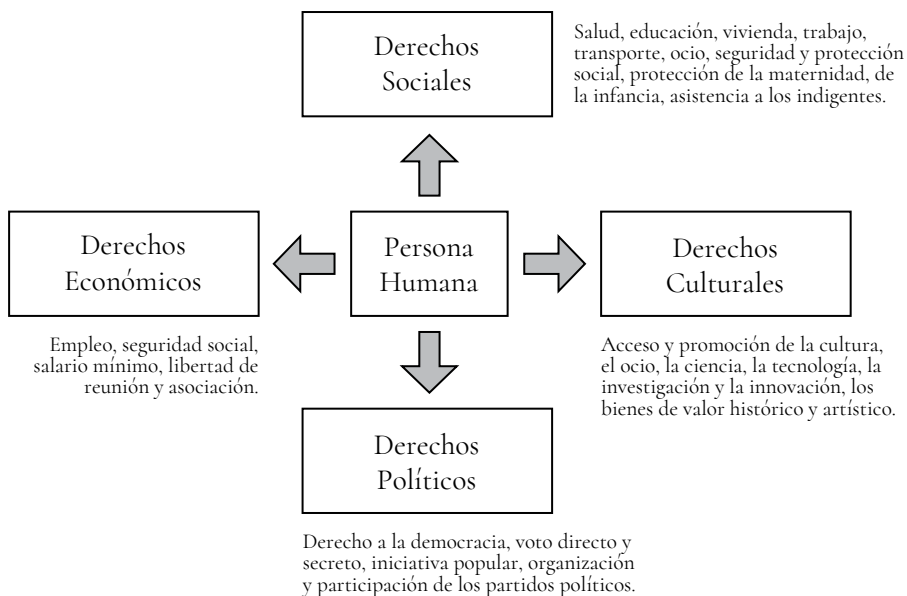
Derechos Sociales

Salud, educación, vivienda, trabajo, transporte, ocio, seguridad y protección social, protección de la maternidad, de la infancia, asistencia a los indigentes.

Derechos Económicos

Persona Humana

Derechos Culturales

Empleo, seguridad social, salario mínimo, libertad de reunión y asociación.

Acceso y promoción de la cultura, el ocio, la ciencia, la tecnología, la investigación y la innovación, los bienes de valor histórico y artístico.

Derechos Políticos

Derecho a la democracia, voto directo y secreto, iniciativa popular, organización y participación de los partidos políticos.